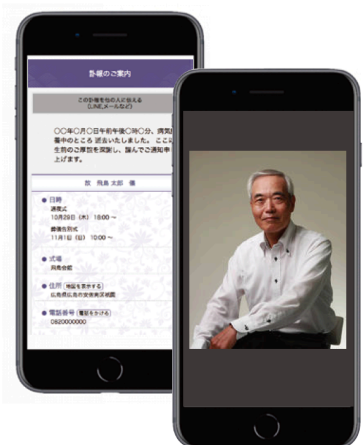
訃報のご案内

この訃報を他の人に伝える
(LINE,メールなど)

〇〇年〇月〇日午前午後〇時〇分、病気療養中のところ 逝去いたしました。ここに生前のご厚誼を深謝し、謹んでご通知申し上げます。

故 飛鳥 太郎 儀

日時
通夜式
10月29日（木）18:00 ～
葬儀告別式
11月6日（日）10:00 ～

式場
飛鳥会館

住所 地図を表示する
広島県広島市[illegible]

電話番号 電話をかける
0820000000